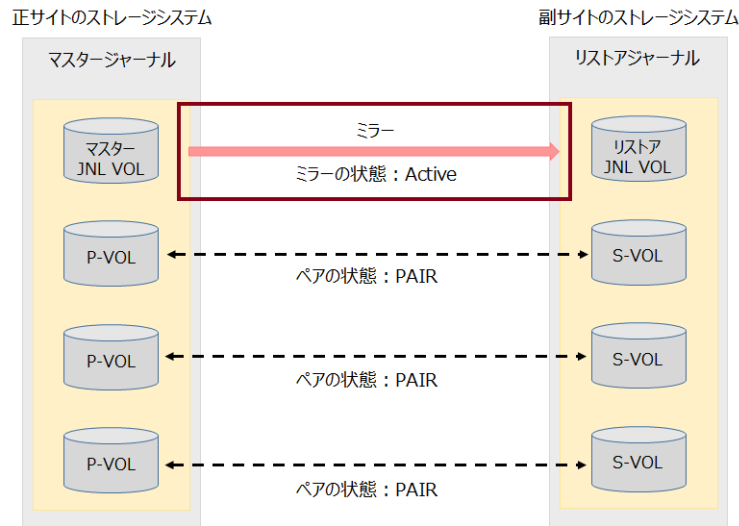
正サイトのストレージシステム

マスタージャーナル

マスター
JNL VOL

P-VOL

P-VOL

P-VOL

ミラー

ミラーの状態：Active

ペアの状態：PAIR

ペアの状態：PAIR

ペアの状態：PAIR

副サイトのストレージシステム

リストアジャーナル

リストア
JNL VOL

S-VOL

S-VOL

S-VOL